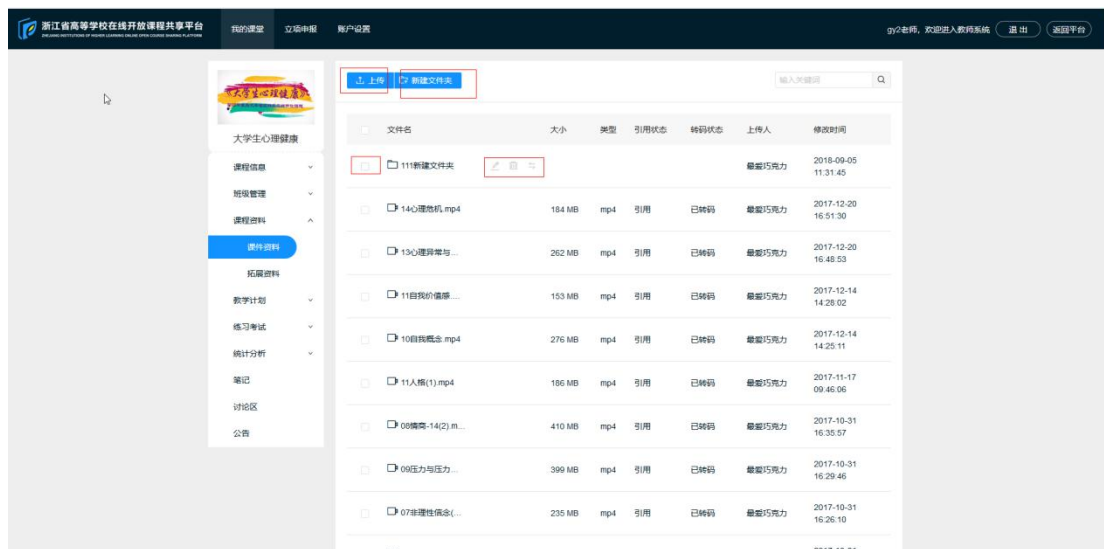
浙江省高等学校在线开放课程共享平台
ZHEJIANG INSTITUTIONS OF HIGHER LEARNING ONLINE OPEN COURSE SHARING PLATFORM

我的课堂　立项申报　账户设置

gy2老师，欢迎进入教师系统　退出　返回平台

大学生心理健康

大学生心理健康

课程信息
班级管理
课程资料
课件资料
拓展资料
教学计划
练习考试
统计分析
笔记
讨论区
公告

上传　新建文件夹

输入关键词

| | 文件名 | 大小 | 类型 | 引用状态 | 转码状态 | 上传人 | 修改时间 |
|---|---|---|---|---|---|---|---|
| | 111新建文件夹 | | | | | 最爱巧克力 | 2018-09-05 11:31:45 |
| | 14心理危机.mp4 | 184 MB | mp4 | 引用 | 已转码 | 最爱巧克力 | 2017-12-20 16:51:30 |
| | 13心理异常与... | 262 MB | mp4 | 引用 | 已转码 | 最爱巧克力 | 2017-12-20 16:48:53 |
| | 11自我价值感... | 153 MB | mp4 | 引用 | 已转码 | 最爱巧克力 | 2017-12-14 14:28:02 |
| | 10自我概念.mp4 | 276 MB | mp4 | 引用 | 已转码 | 最爱巧克力 | 2017-12-14 14:25:11 |
| | 11人格(1).mp4 | 186 MB | mp4 | 引用 | 已转码 | 最爱巧克力 | 2017-11-17 09:46:06 |
| | 08情商-14(2).m... | 410 MB | mp4 | 引用 | 已转码 | 最爱巧克力 | 2017-10-31 16:35:57 |
| | 09压力与压力... | 399 MB | mp4 | 引用 | 已转码 | 最爱巧克力 | 2017-10-31 16:29:46 |
| | 07非理性信念(... | 235 MB | mp4 | 引用 | 已转码 | 最爱巧克力 | 2017-10-31 16:26:10 |